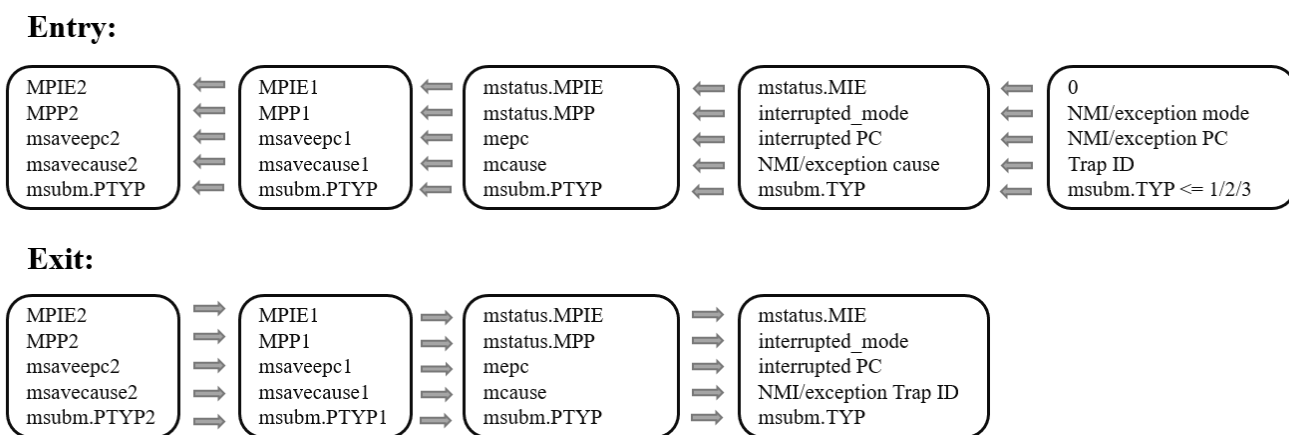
**Entry:**

MPIE2
MPP2
msaveepc2
msavecause2
msubm.PTYP

MPIE1
MPP1
msaveepc1
msavecause1
msubm.PTYP

mstatus.MPIE
mstatus.MPP
mepc
mcause
msubm.PTYP

mstatus.MIE
interrupted_mode
interrupted PC
NMI/exception cause
msubm.TYP

0
NMI/exception mode
NMI/exception PC
Trap ID
msubm.TYP <= 1/2/3

**Exit:**

MPIE2
MPP2
msaveepc2
msavecause2
msubm.PTYP2

MPIE1
MPP1
msaveepc1
msavecause1
msubm.PTYP1

mstatus.MPIE
mstatus.MPP
mepc
mcause
msubm.PTYP

mstatus.MIE
interrupted_mode
interrupted PC
NMI/exception Trap ID
msubm.TYP